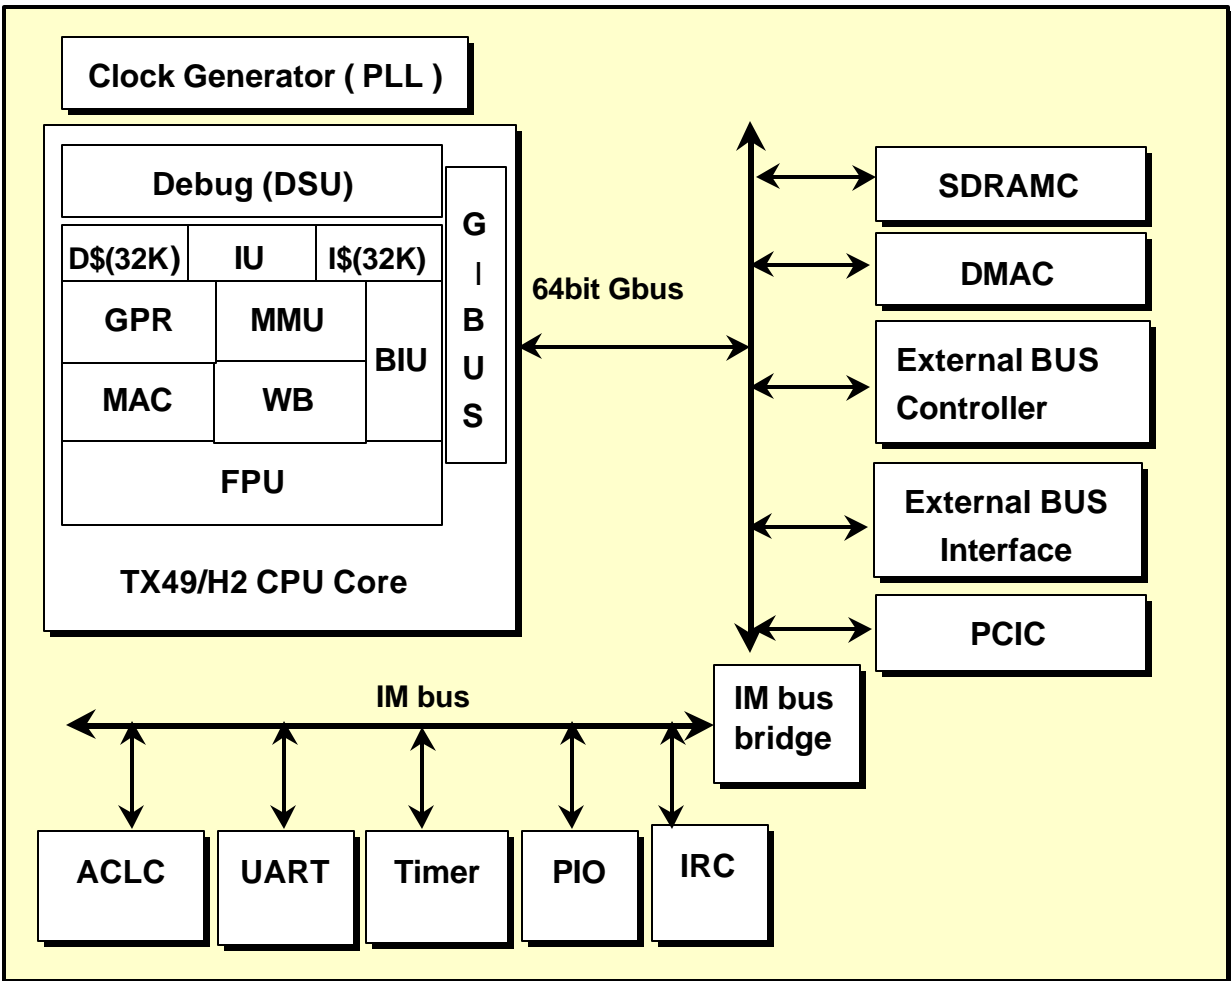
Clock Generator ( PLL )

Debug (DSU)

D$(32K)

IU

I$(32K)

GPR

MMU

BIU

MAC

WB

FPU

G
|
B
U
S

TX49/H2 CPU Core

64bit Gbus

SDRAMC

DMAC

External BUS Controller

External BUS Interface

PCIC

IM bus

IM bus bridge

ACLC

UART

Timer

PIO

IRC